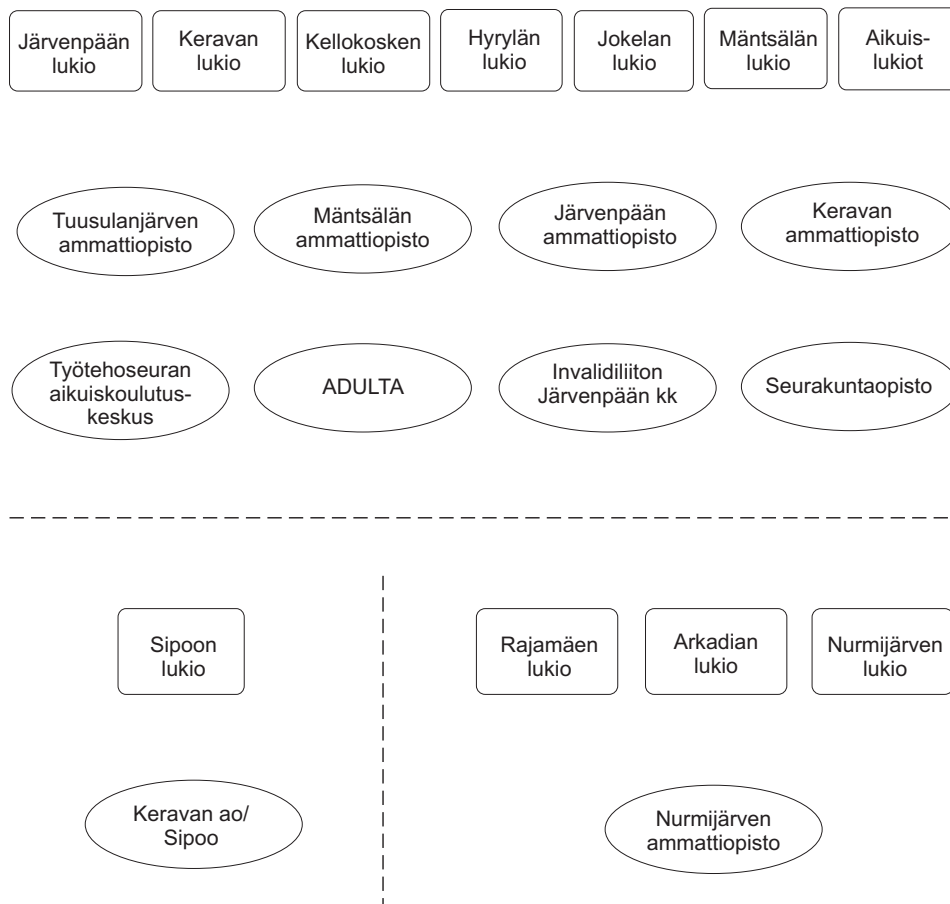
Järvenpään lukio

Keravan lukio

Kellokosken lukio

Hyrylän lukio

Jokelan lukio

Mäntsälän lukio

Aikuislukiot

Tuusulanjärven ammattiopisto

Mäntsälän ammattiopisto

Järvenpään ammattiopisto

Keravan ammattiopisto

Työtehoseuran aikuiskoulutuskeskus

ADULTA

Invalidiliiton Järvenpään kk

Seurakuntaopisto

Sipoon lukio

Keravan ao/ Sipoo

Rajamäen lukio

Arkadian lukio

Nurmijärven lukio

Nurmijärven ammattiopisto